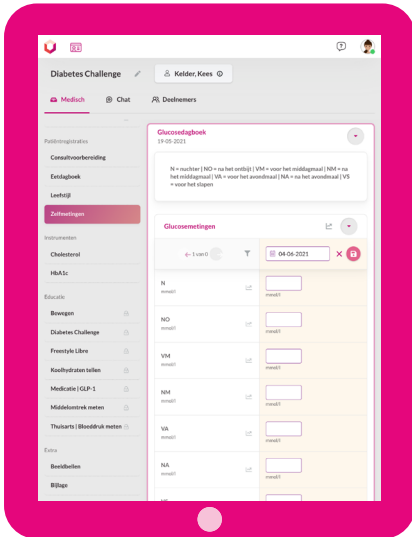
Diabetes Challenge

Kelder, Kees

Medisch

Chat

Deelnemers

Patiëntregistraties

Consultvoorbereiding

Eetdagboek

Leefstijl

Zelfmetingen

Instrumenten

Cholesterol

HbA1c

Educatie

Bewegen

Diabetes Challenge

Freestyle Libre

Koolhydraten tellen

Medicatie | GLP-1

Middelomtrek meten

Thuisarts | Bloeddruk meten

Extra

Beeldbellen

Bijlage

Glucosedagboek
19-05-2021

N = nuchter | NO = na het ontbijt | VM = voor het middagmaal | NM = na het middagmaal | VA = voor het avondmaal | NA = na het avondmaal | VS = voor het slapen

Glucosemetingen

1 van 0

04-06-2021

N
mmol/l

mmol/l

NO
mmol/l

mmol/l

VM
mmol/l

mmol/l

NM
mmol/l

mmol/l

VA
mmol/l

mmol/l

NA
mmol/l

mmol/l

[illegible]